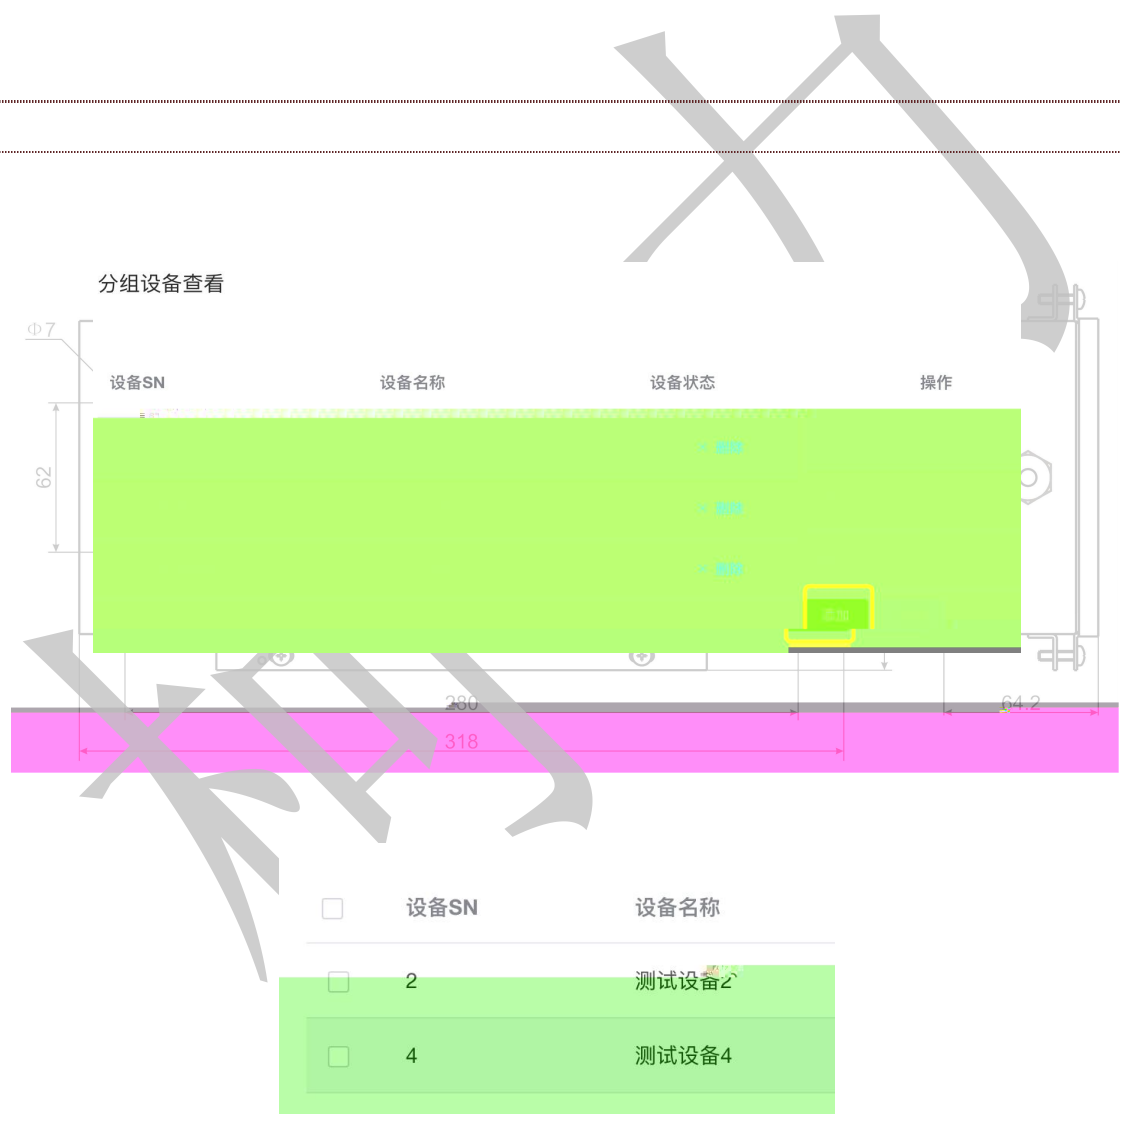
分组设备查看

Φ7

| 设备SN | 设备名称 | 设备状态 | 操作 |
|---|---|---|---|
| | | | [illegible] |
| | | | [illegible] |
| | | | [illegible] |

62

添加

280

318

64.2

| | 设备SN | 设备名称 |
|---|---|---|
| | 2 | 测试设备2 |
| | 4 | 测试设备4 |